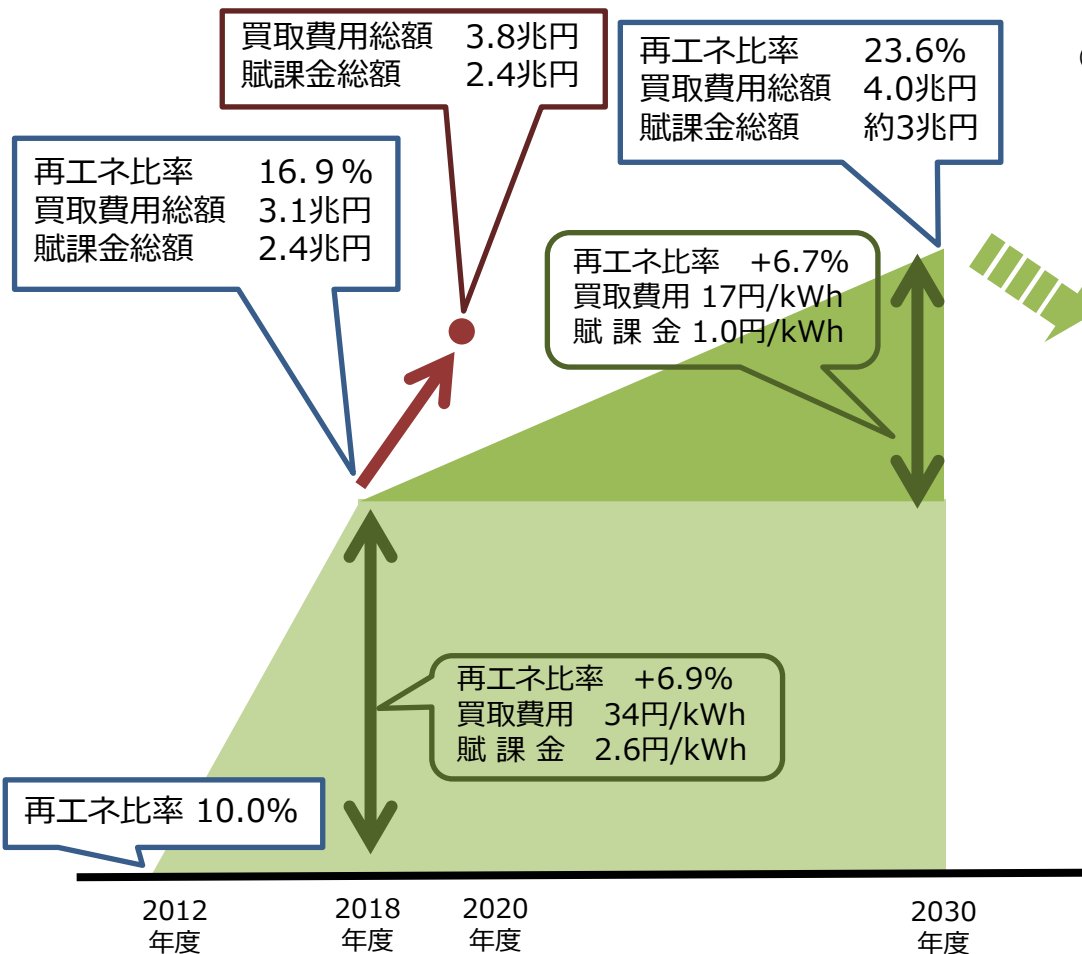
買取費用総額　3.8兆円
賦課金総額　2.4兆円

再エネ比率　23.6%
買取費用総額　4.0兆円
賦課金総額　約3兆円

再エネ比率　16.９%
買取費用総額　3.1兆円
賦課金総額　2.4兆円

再エネ比率　+6.7%
買取費用 17円/kWh
賦 課 金 1.0円/kWh

再エネ比率　+6.9%
買取費用　34円/kWh
賦 課 金　2.6円/kWh

再エネ比率 10.0%

2012 年度

2018 年度

2020 年度

2030 年度